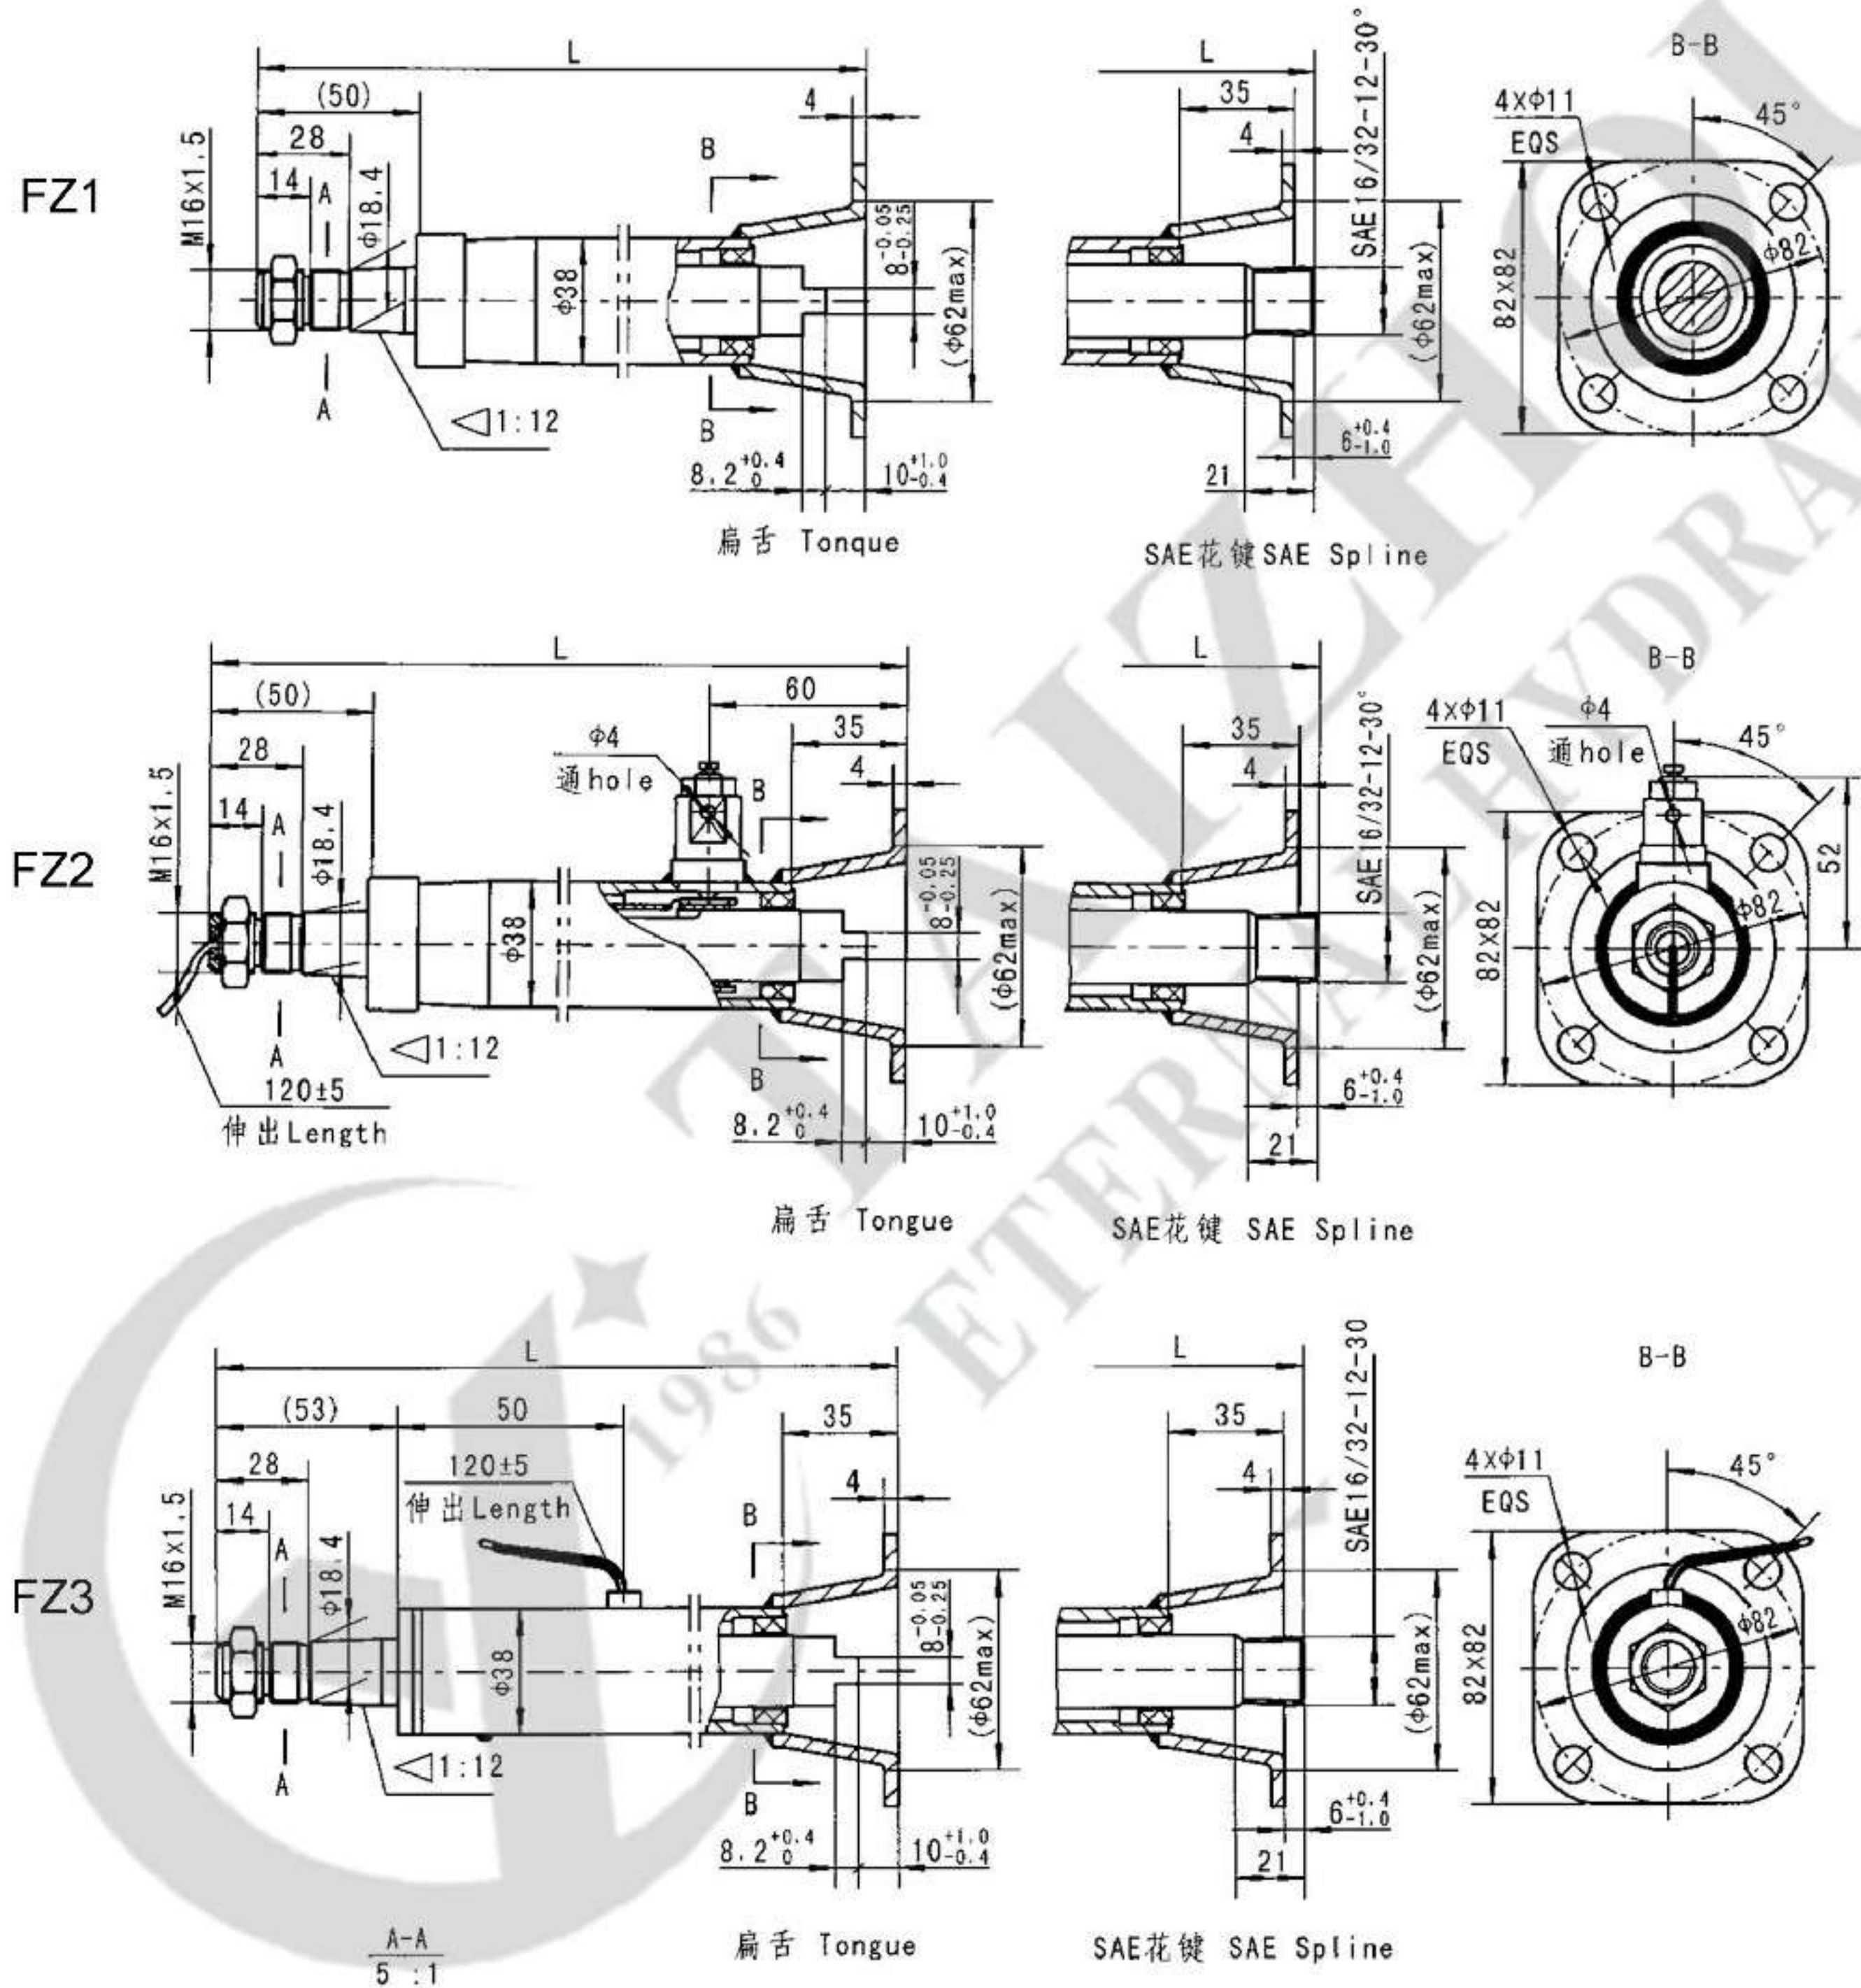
FZ1

L
(50)
28
14
M16X1.5
A
A
Φ18.4
Φ38
B
B
4
$8^{-0.05}_{-0.25}$
(Φ62max)
◁1:12
$8.2^{+0.4}_{0}$
$10^{+1.0}_{-0.4}$
扁舌 Tonque

L
35
4
SAE16/32-12-30°
(Φ62max)
$6^{+0.4}_{-1.0}$
21
SAE花键SAE Spline

B-B
4XΦ11
EQS
45°
Φ82
82X82

FZ2

L
(50)
28
14
M16X1.5
A
A
Φ18.4
Φ4
通hole
60
35
4
B
B
Φ38
$8^{-0.05}_{-0.25}$
(Φ62max)
◁1:12
120±5
伸出Length
$8.2^{+0.4}_{0}$
$10^{+1.0}_{-0.4}$
扁舌 Tongue

L
35
4
SAE16/32-12-30°
(Φ62max)
$6^{+0.4}_{-1.0}$
21
SAE花键 SAE Spline

B-B
4XΦ11
EQS
Φ4
通hole
45°
52
Φ82
82X82

FZ3

L
(53)
50
28
14
M16X1.5
A
A
Φ18.4
120±5
伸出Length
35
4
B
B
Φ38
$8^{-0.05}_{-0.25}$
(Φ62max)
◁1:12
$8.2^{+0.4}_{0}$
$10^{+1.0}_{-0.4}$
扁舌 Tongue

L
35
4
SAE16/32-12-30
(Φ62max)
$6^{+0.4}_{-1.0}$
21
SAE花键 SAE Spline

B-B
4XΦ11
EQS
45°
Φ82
82X82

$\frac{A-A}{5\ :1}$

1986
ETERNAL HYDRA